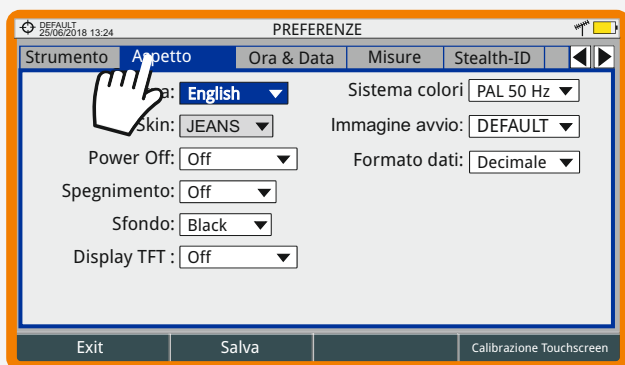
DEFAULT
25/06/2018 13:24
PREFERENZE

Strumento
A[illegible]etto
Ora & Data
Misure
Stealth-ID

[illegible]a: English
Skin: JEANS
Power Off: Off
Spegnimento: Off
Sfondo: Black
Display TFT : Off

Sistema colori PAL 50 Hz
Immagine avvio: DEFAULT
Formato dati: Decimale

Exit
Salva
Calibrazione Touchscreen